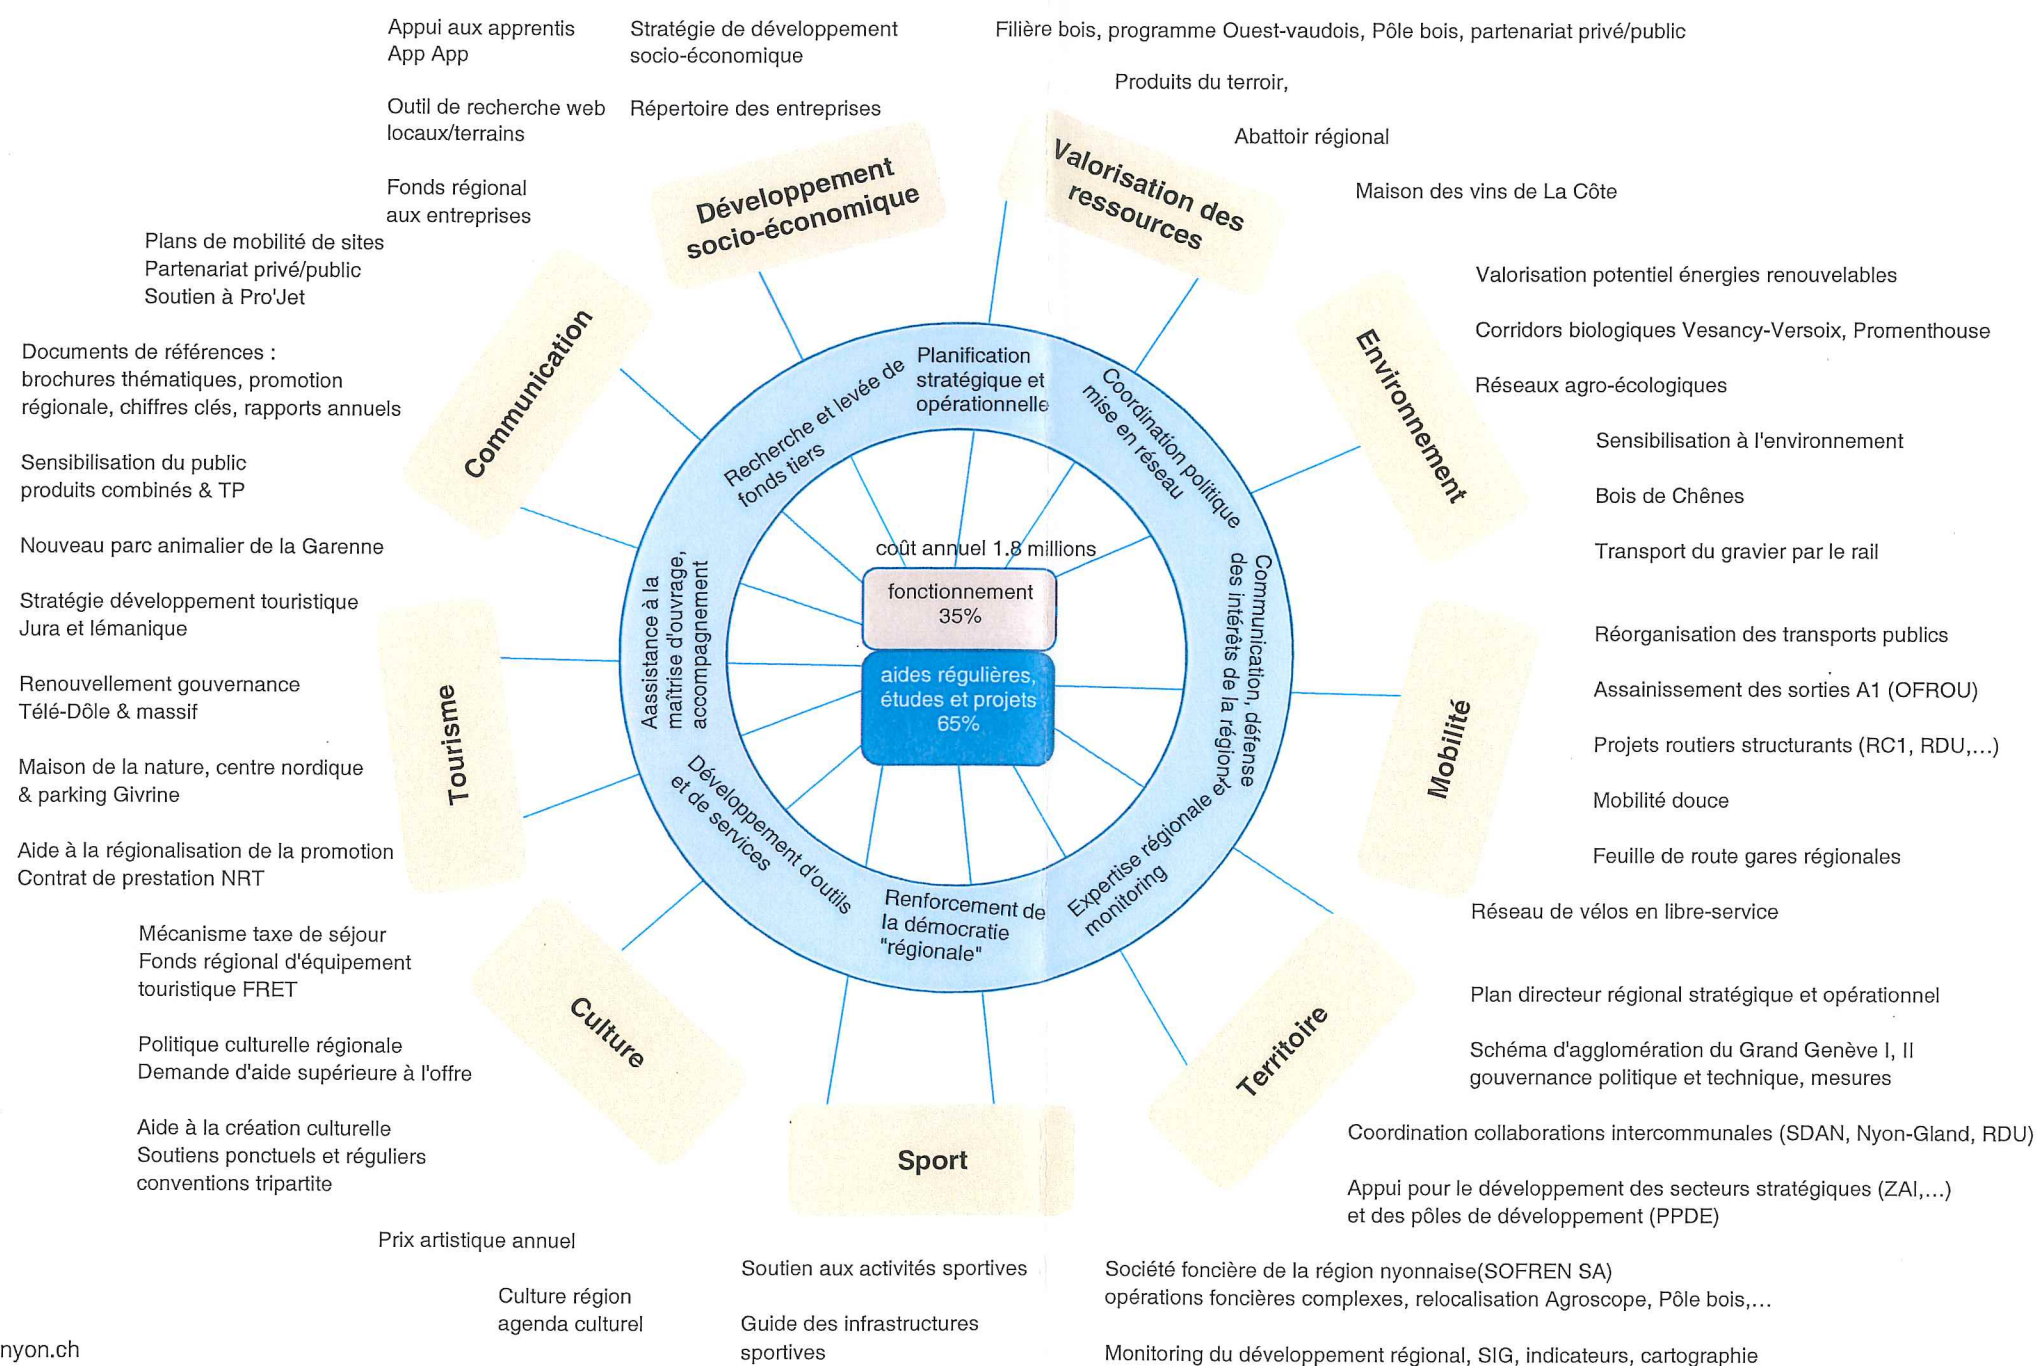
Appui aux apprentis
App App

Outil de recherche web
locaux/terrains

Fonds régional
aux entreprises

Stratégie de développement
socio-économique

Répertoire des entreprises

Filière bois, programme Ouest-vaudois, Pôle bois, partenariat privé/public

Produits du terroir,

Abattoir régional

Maison des vins de La Côte

Développement socio-économique

Valorisation des ressources

Plans de mobilité de sites
Partenariat privé/public
Soutien à Pro'Jet

Documents de références :
brochures thématiques, promotion régionale, chiffres clés, rapports annuels

Sensibilisation du public
produits combinés & TP

Nouveau parc animalier de la Garenne

Stratégie développement touristique
Jura et lémanique

Renouvellement gouvernance
Télé-Dôle & massif

Maison de la nature, centre nordique
& parking Givrine

Aide à la régionalisation de la promotion
Contrat de prestation NRT

Communication

Tourisme

Valorisation potentiel énergies renouvelables

Corridors biologiques Vesancy-Versoix, Promenthouse

Réseaux agro-écologiques

Sensibilisation à l'environnement

Bois de Chênes

Transport du gravier par le rail

Environnement

Réorganisation des transports publics

Assainissement des sorties A1 (OFROU)

Projets routiers structurants (RC1, RDU,...)

Mobilité douce

Feuille de route gares régionales

Réseau de vélos en libre-service

Mobilité

Planification stratégique et opérationnelle

Coordination politique mise en réseau

Communication, défense des intérêts de la région

Expertise régionale et monitoring

Renforcement de la démocratie "régionale"

Développement d'outils et de services

Assistance à la maîtrise d'ouvrage, accompagnement

Recherche et levée de fonds tiers

coût annuel 1.8 millions

fonctionnement
35%

aides régulières, études et projets
65%

Mécanisme taxe de séjour
Fonds régional d'équipement touristique FRET

Politique culturelle régionale
Demande d'aide supérieure à l'offre

Aide à la création culturelle
Soutiens ponctuels et réguliers
conventions tripartite

Prix artistique annuel

Culture région
agenda culturel

Culture

Sport

Soutien aux activités sportives

Guide des infrastructures
sportives

Territoire

Plan directeur régional stratégique et opérationnel

Schéma d'agglomération du Grand Genève I, II
gouvernance politique et technique, mesures

Coordination collaborations intercommunales (SDAN, Nyon-Gland, RDU)

Appui pour le développement des secteurs stratégiques (ZAI,...)
et des pôles de développement (PPDE)

Société foncière de la région nyonnaise(SOFREN SA)
opérations foncières complexes, relocalisation Agroscope, Pôle bois,...

Monitoring du développement régional, SIG, indicateurs, cartographie

nyon.ch